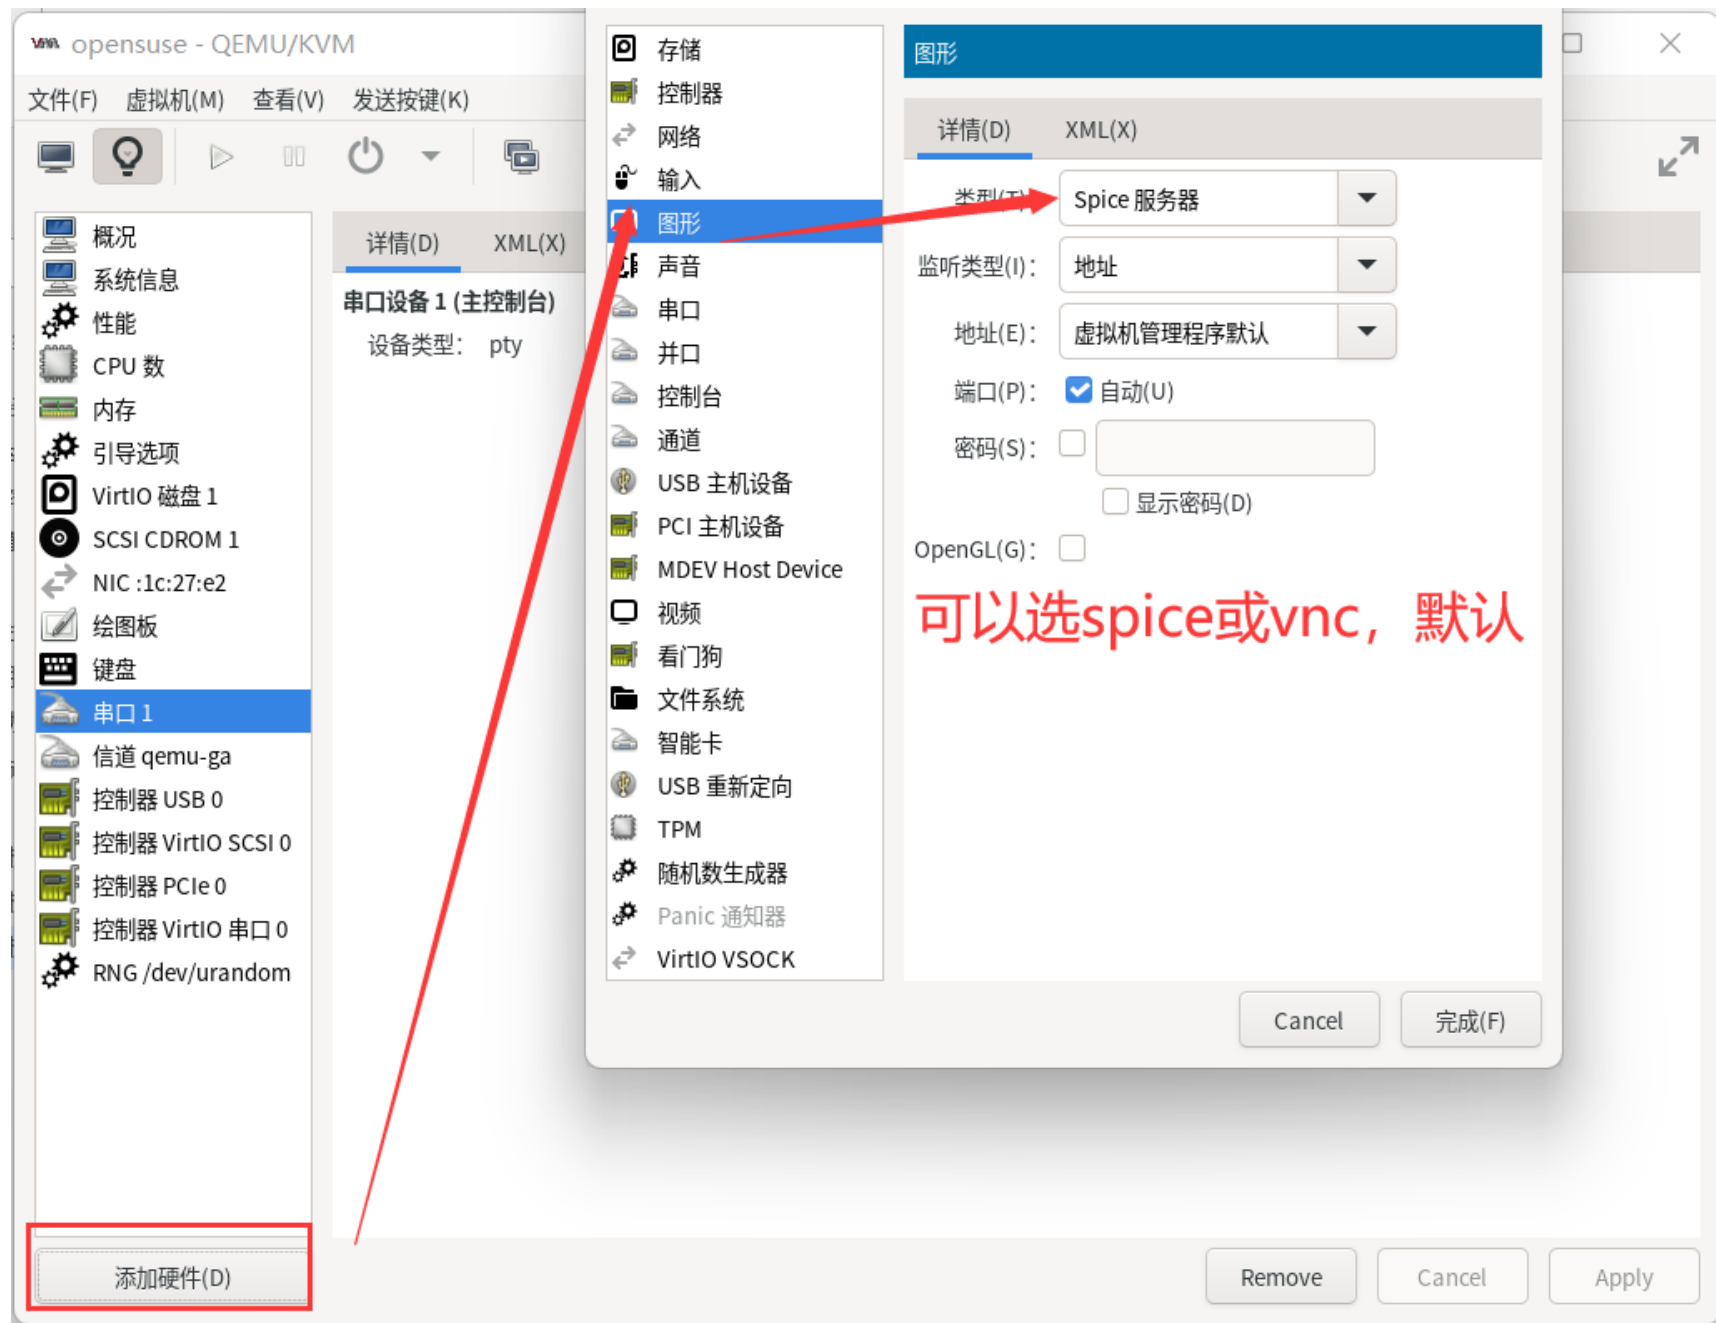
opensuse - QEMU/KVM

文件(F) 虚拟机(M) 查看(V) 发送按键(K)

概况
系统信息
性能
CPU 数
内存
引导选项
VirtIO 磁盘 1
SCSI CDROM 1
NIC :1c:27:e2
绘图板
键盘
串口 1
信道 qemu-ga
控制器 USB 0
控制器 VirtIO SCSI 0
控制器 PCIe 0
控制器 VirtIO 串口 0
RNG /dev/urandom

添加硬件(D)

详情(D) XML(X)

串口设备 1 (主控制台)
设备类型: pty

存储
控制器
网络
输入
图形
声音
串口
并口
控制台
通道
USB 主机设备
PCI 主机设备
MDEV Host Device
视频
看门狗
文件系统
智能卡
USB 重新定向
TPM
随机数生成器
Panic 通知器
VirtIO VSOCK

图形

详情(D) XML(X)

类型(T): Spice 服务器
监听类型(I): 地址
地址(E): 虚拟机管理程序默认
端口(P): 自动(U)
密码(S):
显示密码(D)
OpenGL(G):

可以选spice或vnc，默认

Cancel 完成(F)

Remove Cancel Apply